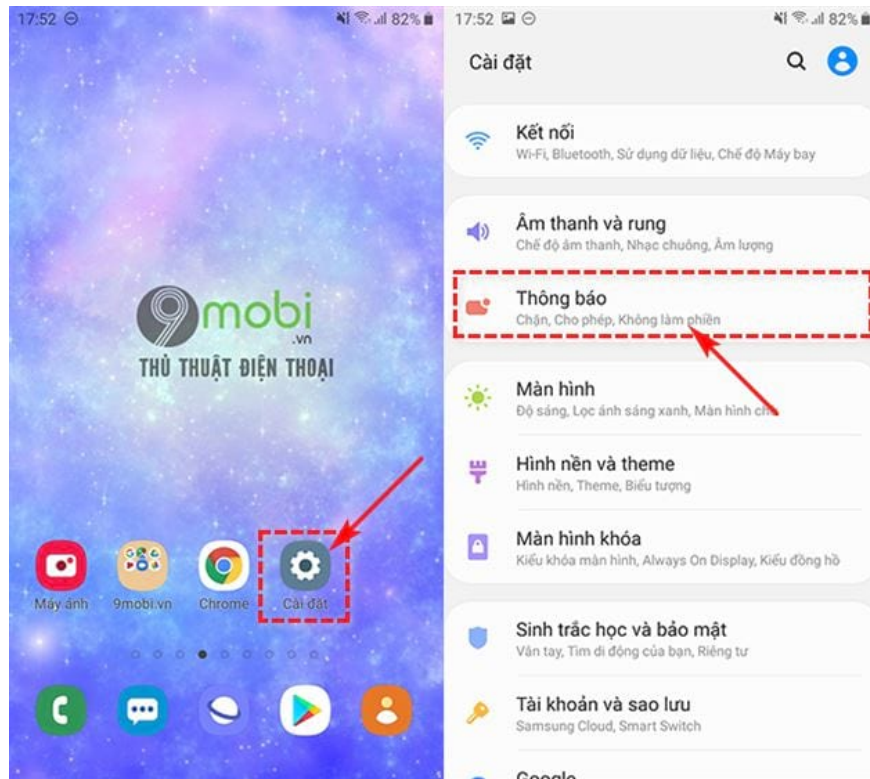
17:52 82%

9mobi .vn
THỦ THUẬT ĐIỆN THOẠI

Máy ảnh
9mobi.vn
Chrome
Cài đặt

17:52 82%

Cài đặt

Kết nối
Wi-Fi, Bluetooth, Sử dụng dữ liệu, Chế độ Máy bay

Âm thanh và rung
Chế độ âm thanh, Nhạc chuông, Âm lượng

Thông báo
Chặn, Cho phép, Không làm phiền

Màn hình
Độ sáng, Lọc ánh sáng xanh, Màn hình ch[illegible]

Hình nền và theme
Hình nền, Theme, Biểu tượng

Màn hình khóa
Kiểu khóa màn hình, Always On Display, Kiểu đồng hồ

Sinh trắc học và bảo mật
Vân tay, Tìm di động của bạn, Riêng tư

Tài khoản và sao lưu
Samsung Cloud, Smart Switch

Google